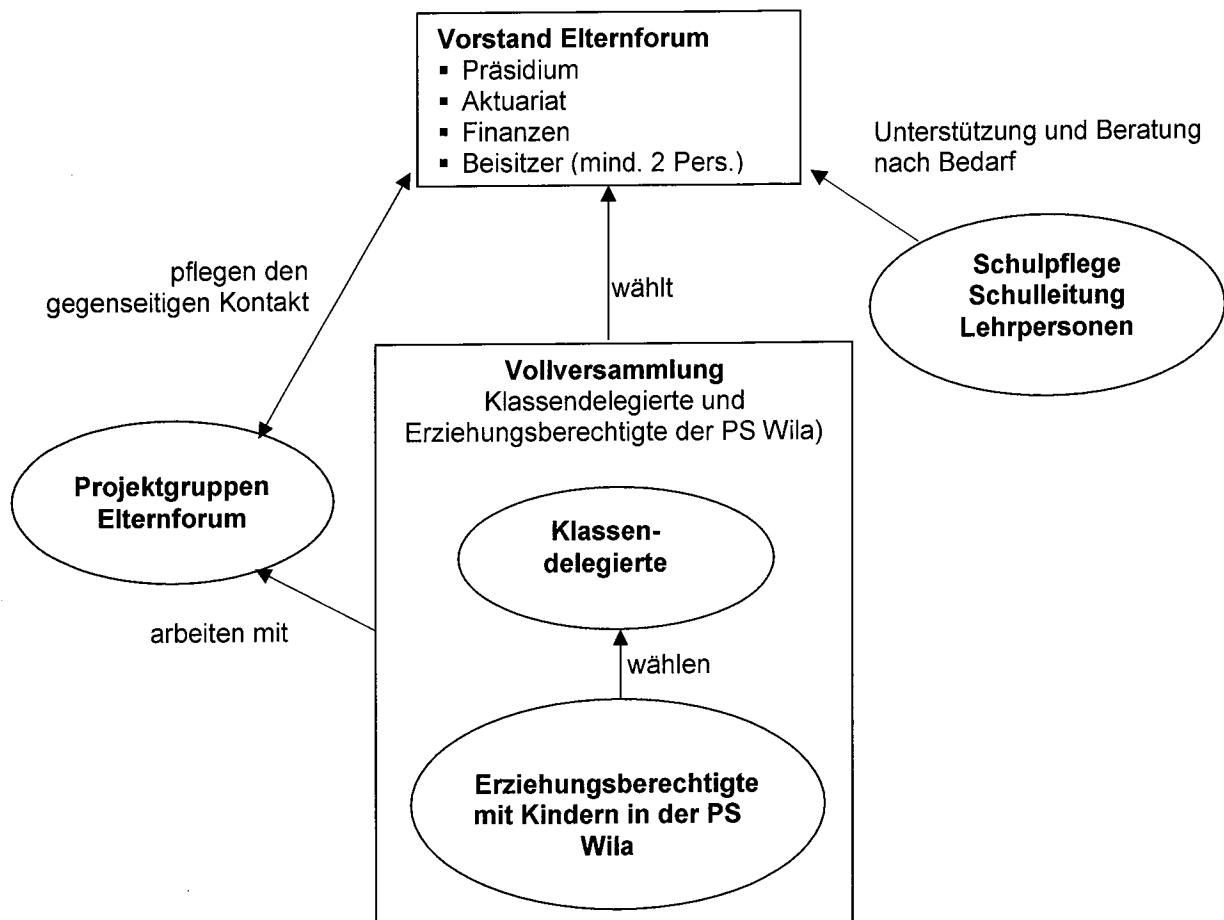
**Vorstand Elternforum**
- Präsidium
- Aktuariat
- Finanzen
- Beisitzer (mind. 2 Pers.)

Unterstützung und Beratung nach Bedarf

pflegen den gegenseitigen Kontakt

wählt

**Schulpflege Schulleitung Lehrpersonen**

**Vollversammlung**
Klassendelegierte und Erziehungsberechtigte der PS Wila)

**Projektgruppen Elternforum**

**Klassendelegierte**

arbeiten mit

wählen

**Erziehungsberechtigte mit Kindern in der PS Wila**